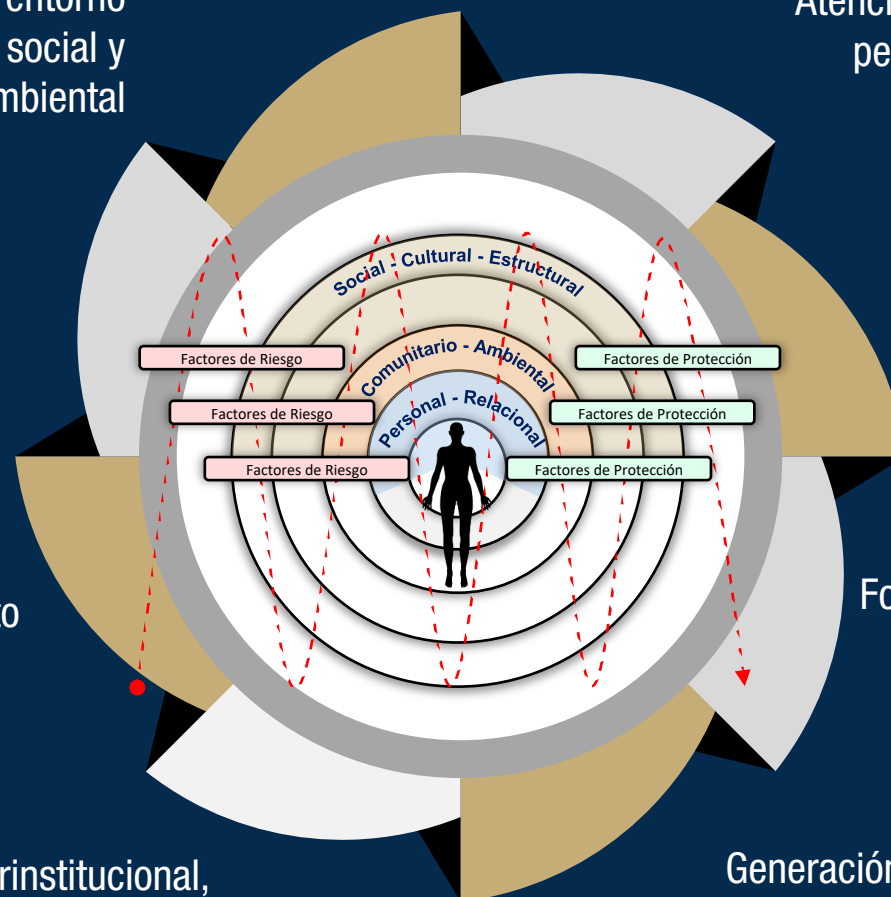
entorno
social y
mbiental

Atenci
pe

Social - Cultural - Estructural

Factores de Riesgo

Factores de Protección

Comunitario - Ambiental

Factores de Riesgo

Factores de Protección

Personal - Relacional

Factores de Riesgo

Factores de Protección

Fo

o

rinstitucional,

Generació